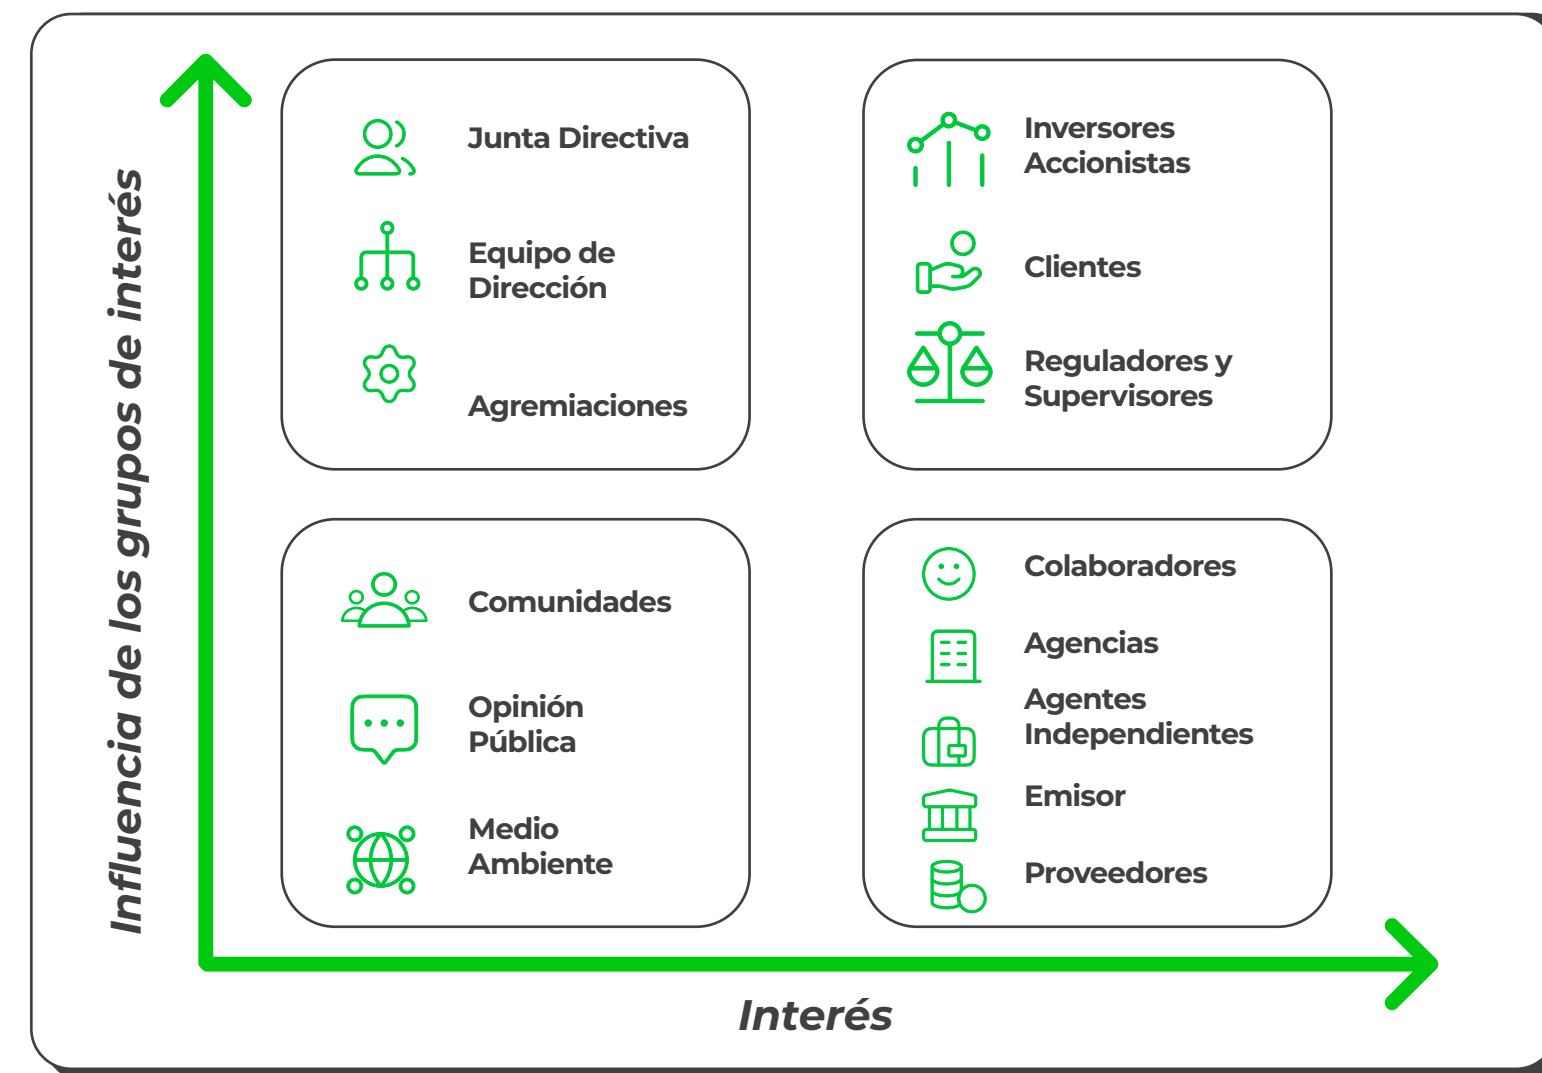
Influencia de los grupos de interés

Junta Directiva

Equipo de Dirección

Agremiaciones

Inversores Accionistas

Clientes

Reguladores y Supervisores

Comunidades

Opinión Pública

Medio Ambiente

Colaboradores

Agencias

Agentes Independientes

Emisor

Proveedores

Interés